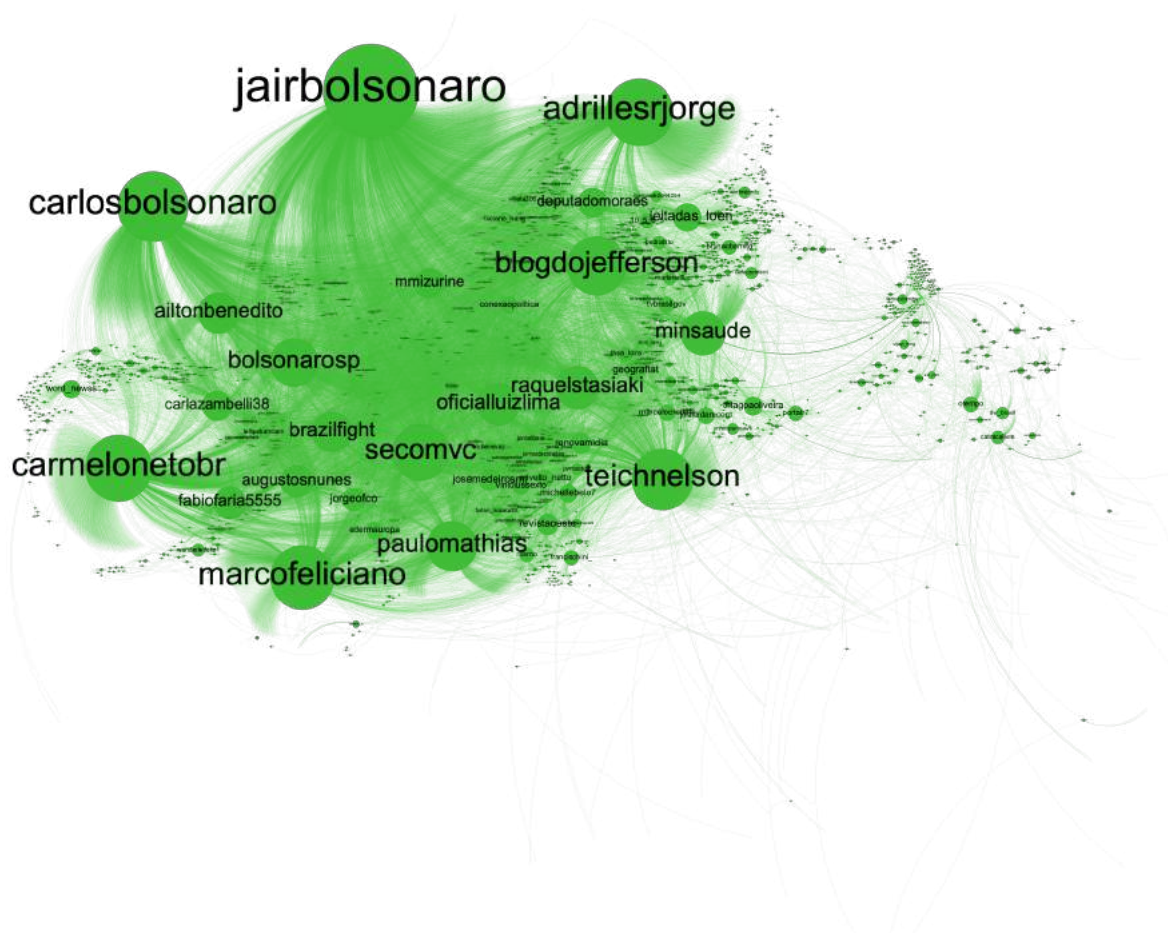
jairbolsonaro

adrillesrjorge

carlosbolsonaro

deputadomoraes

leitadas_loen

blogdojefferson

mmizurine

conexaopolitica

ailtonbenedito

minsaude

bolsonarosp

raquelstasiaki

geografiat

word_news

carlazambelli38

oficialluizlima

brazilfight

secomvc

renovamidia

carmelonetobr

teichnelson

augustosnunes

josemedeiros

fabiofaria5555

jorgeofco

michellebolsonaro

revistaoeste

edermauropa

paulomathias

marcofeliciano